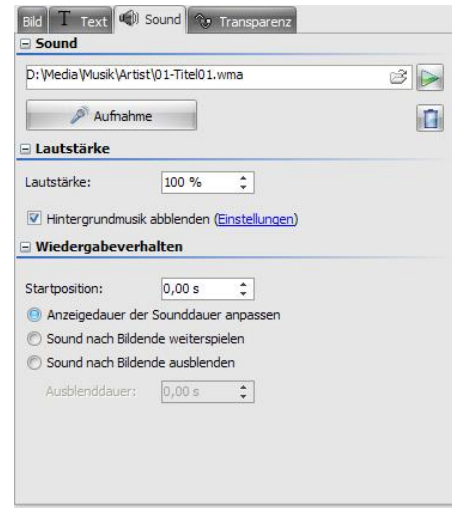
Bild T Text Sound Transparenz

⊟ Sound

D:\Media\Musik\Artist\01-Titel01.wma

Aufnahme

⊟ Lautstärke

Lautstärke: 100 %

Hintergrundmusik abblenden (Einstellungen)

⊟ Wiedergabeverhalten

Startposition: 0,00 s

Anzeigedauer der Sounddauer anpassen

Sound nach Bildende weiterspielen

Sound nach Bildende ausblenden

Ausblenddauer: 0,00 s